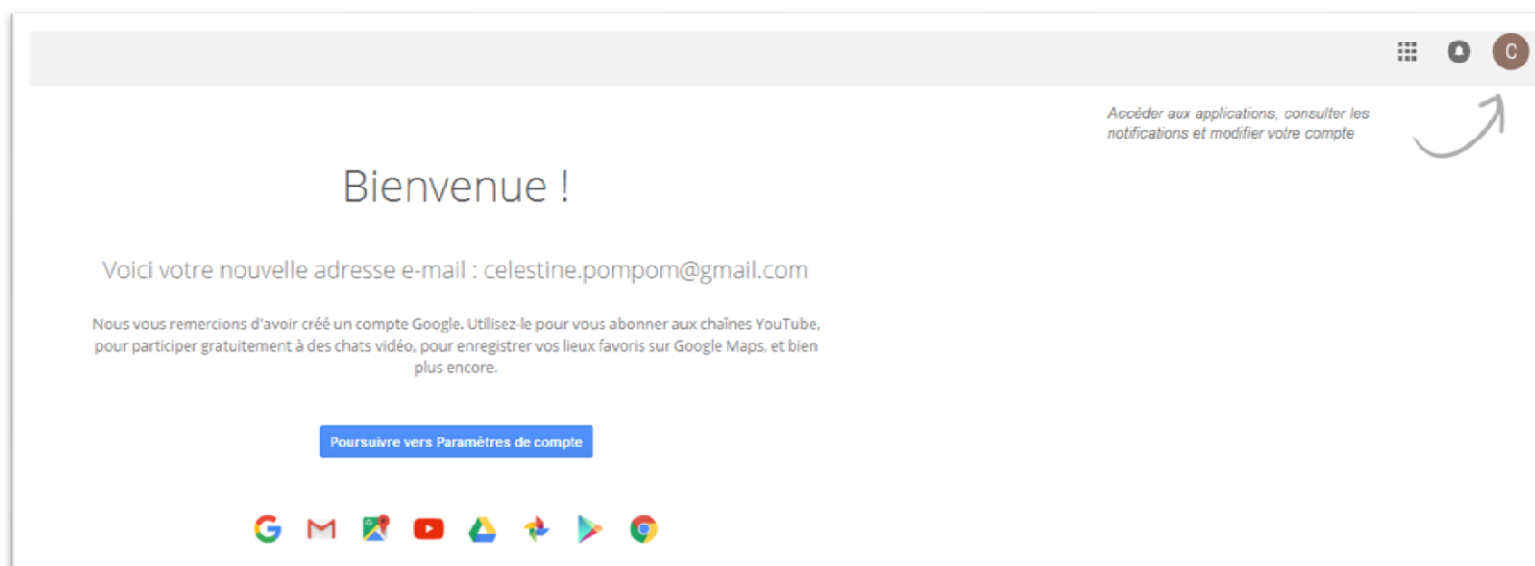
C

Accéder aux applications, consulter les notifications et modifier votre compte

Bienvenue !

Voici votre nouvelle adresse e-mail : celestine.pompom@gmail.com

Nous vous remercions d'avoir créé un compte Google. Utilisez-le pour vous abonner aux chaînes YouTube, pour participer gratuitement à des chats vidéo, pour enregistrer vos lieux favoris sur Google Maps, et bien plus encore.

Poursuivre vers Paramètres de compte